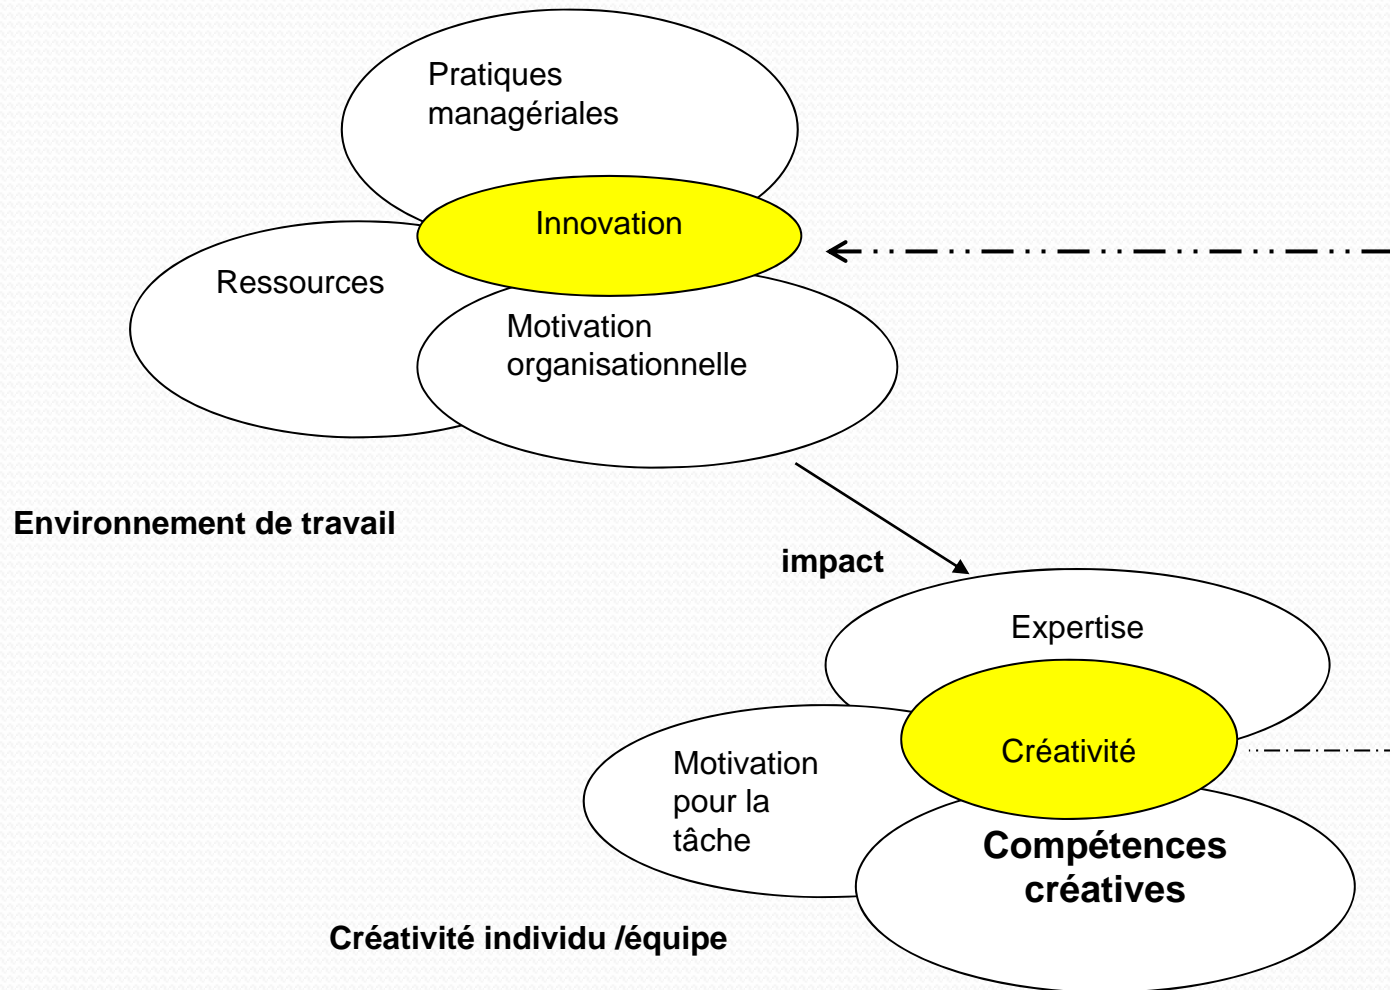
Pratiques managériales

Innovation

Ressources

Motivation organisationnelle

Environnement de travail

impact

Expertise

Créativité

Motivation pour la tâche

Compétences créatives

Créativité individu /équipe